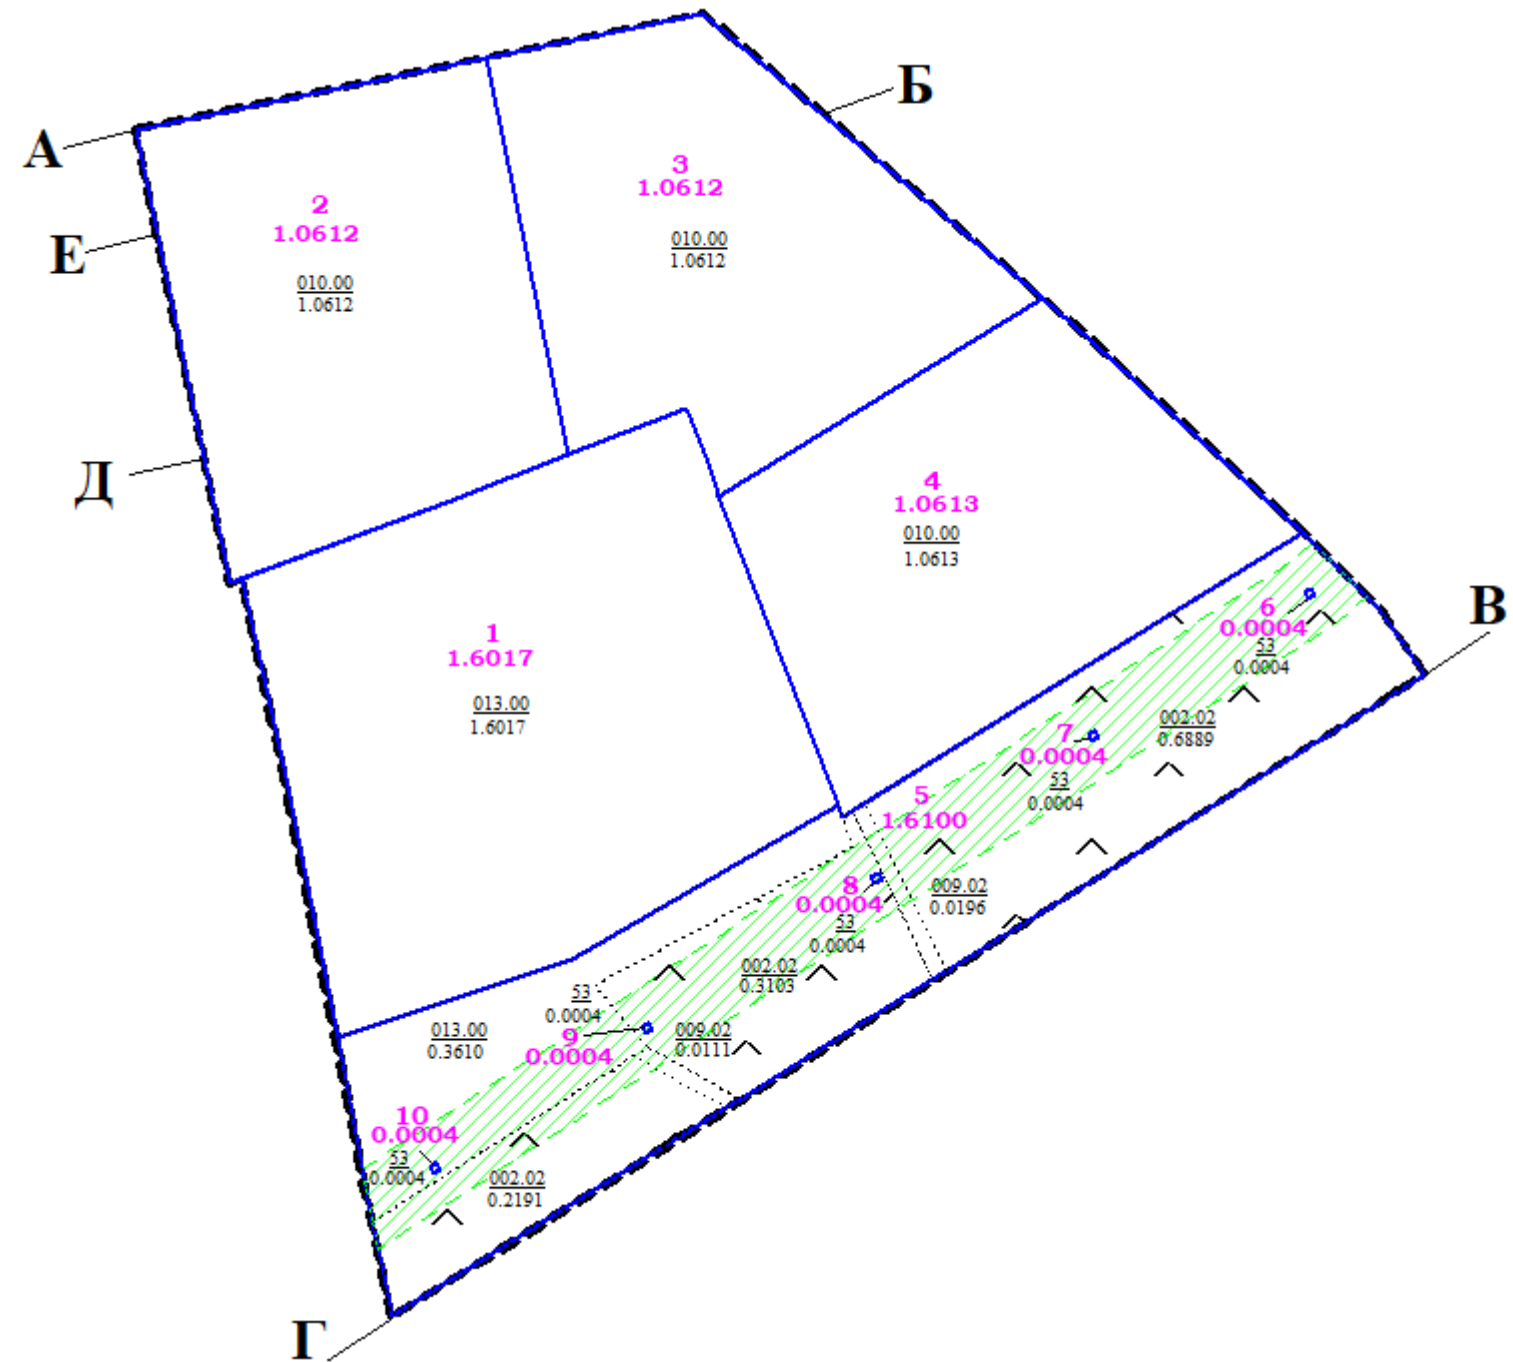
А
Б
Е
Д
В
Г

2
1.0612
$\frac{010.00}{1.0612}$

3
1.0612
$\frac{010.00}{1.0612}$

4
1.0613
$\frac{010.00}{1.0613}$

1
1.6017
$\frac{013.00}{1.6017}$

6
0.0004
$\frac{53}{0.0004}$

7
0.0004
$\frac{53}{0.0004}$

$\frac{002.02}{0.6889}$

5
1.6100

8
0.0004
$\frac{53}{0.0004}$

$\frac{009.02}{0.0196}$

$\frac{002.02}{0.3103}$

$\frac{53}{0.0004}$

9
0.0004

$\frac{009.02}{0.0111}$

$\frac{013.00}{0.3610}$

10
0.0004
$\frac{53}{0.0004}$

$\frac{002.02}{0.2191}$